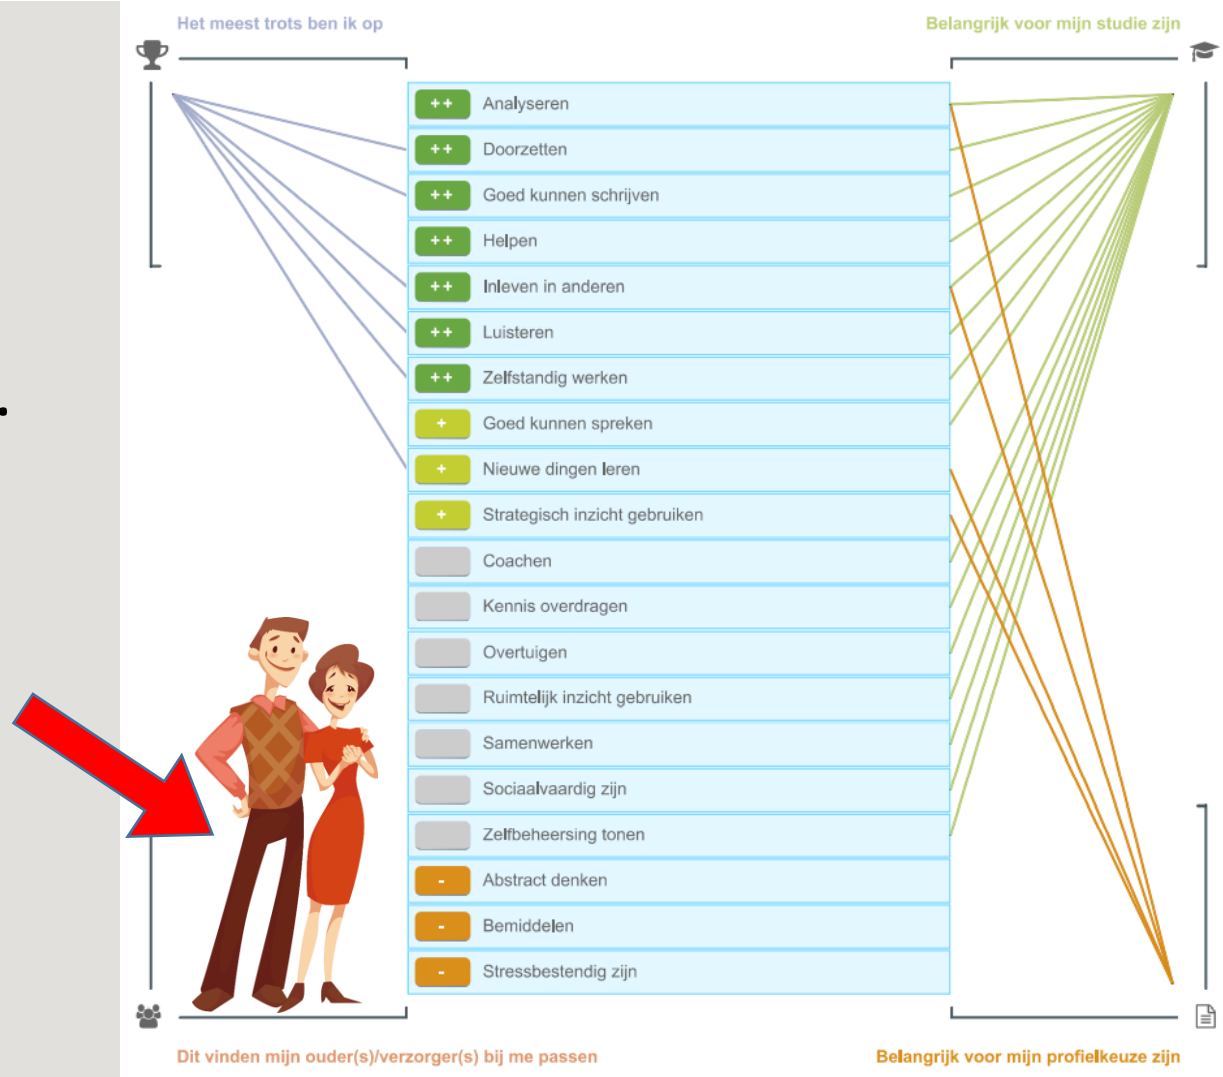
Het meest trots ben ik op

Belangrijk voor mijn studie zijn

| | |
|---|---|
| ++ | Analyseren |
| ++ | Doorzetten |
| ++ | Goed kunnen schrijven |
| ++ | Helpen |
| ++ | Inleven in anderen |
| ++ | Luisteren |
| ++ | Zelfstandig werken |
| + | Goed kunnen spreken |
| + | Nieuwe dingen leren |
| + | Strategisch inzicht gebruiken |
| | Coachen |
| | Kennis overdragen |
| | Overtuigen |
| | Ruimtelijk inzicht gebruiken |
| | Samenwerken |
| | Sociaalvaardig zijn |
| | Zelfbeheersing tonen |
| - | Abstract denken |
| - | Bemiddelen |
| - | Stressbestendig zijn |

Dit vinden mijn ouder(s)/verzorger(s) bij me passen

Belangrijk voor mijn profielkeuze zijn